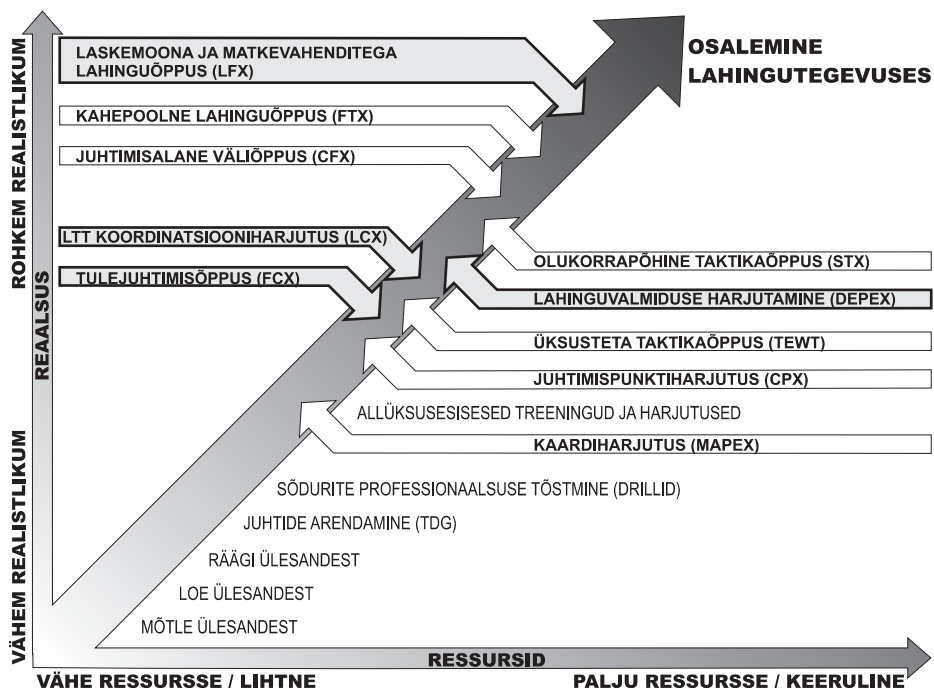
ROHKEM REALISTLIKUM

REAALSUS

VÄHEM REALISTLIKUM

LASKEMOONA JA MATKEVAHENDITEGA LAHINGUÕPPUS (LFX)

OSALEMINE LAHINGUTEGEVUSES

KAHEPOOLNE LAHINGUÕPPUS (FTX)

JUHTIMISALANE VÄLIÕPPUS (CFX)

LTT KOORDINATSIOONIHARJUTUS (LCX)

TULEJUHTIMISÕPPUS (FCX)

OLUKORRAPÕHINE TAKTIKAÕPPUS (STX)

LAHINGUVALMIDUSE HARJUTAMINE (DEPEX)

ÜKSUSTETA TAKTIKAÕPPUS (TEWT)

JUHTIMISPUNKTIHARJUTUS (CPX)

ALLÜKSUSESISESED TREENINGUD JA HARJUTUSED

KAARDIHARJUTUS (MAPEX)

SÕDURITE PROFESSIONAALSUSE TÕSTMINE (DRILLID)

JUHTIDE ARENDAMINE (TDG)

RÄÄGI ÜLESANDEST

LOE ÜLESANDEST

MÕTLE ÜLESANDEST

RESSURSID

VÄHE RESSURSSE / LIHTNE

PALJU RESSURSSE / KEERULINE